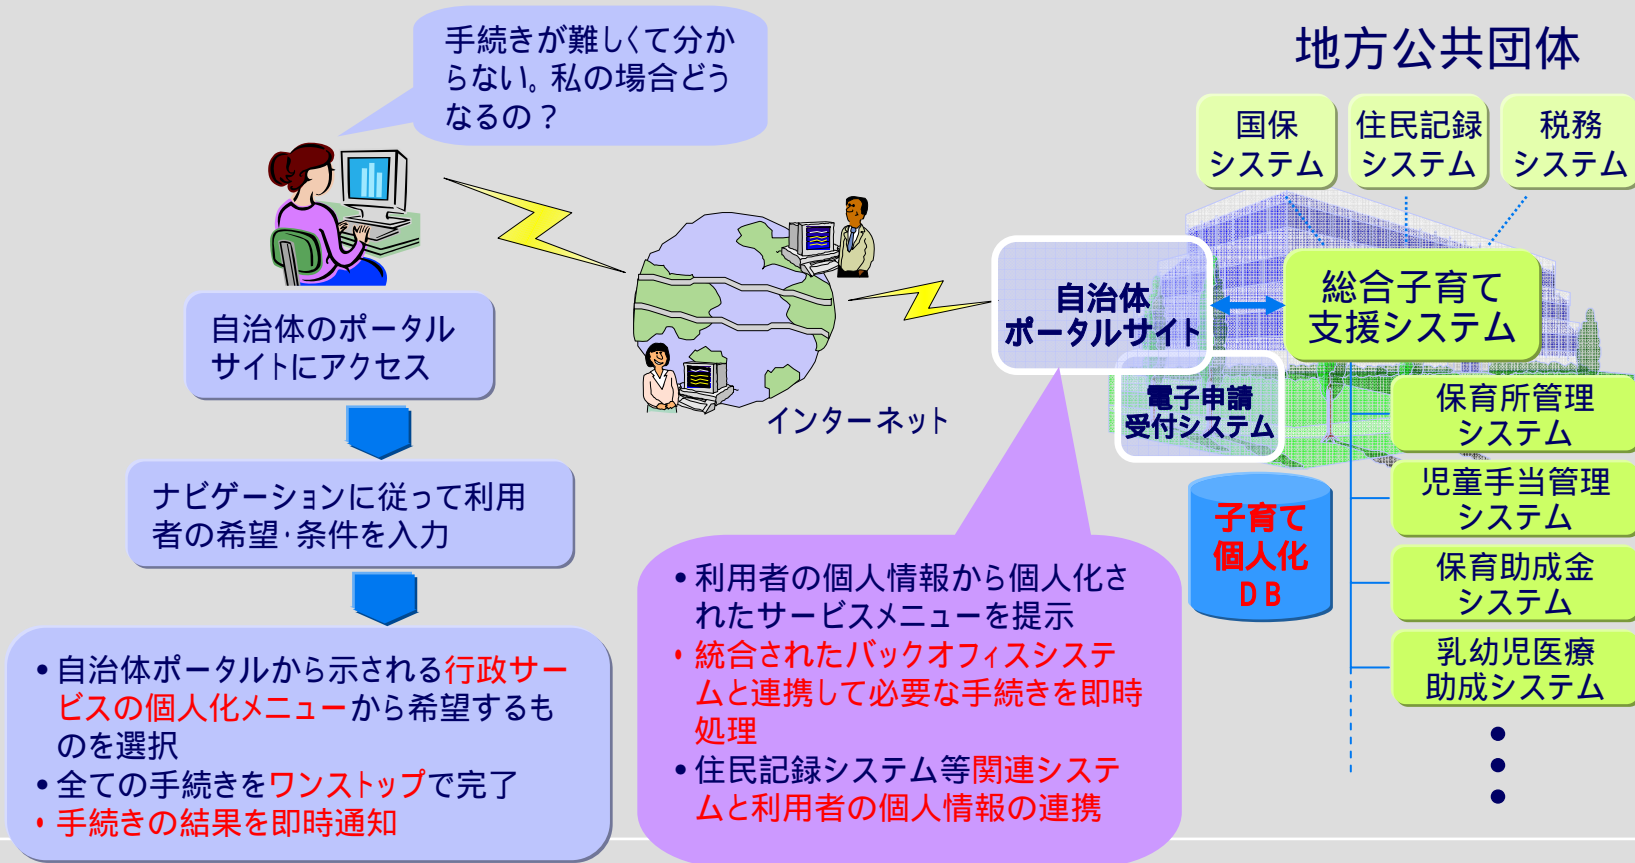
手続きが難しくて分からない。私の場合どうなるの？

自治体のポータルサイトにアクセス

ナビゲーションに従って利用者の希望･条件を入力

• 自治体ポータルから示される行政サービスの個人化メニューから希望するものを選択
• 全ての手続きをワンストップで完了
• 手続きの結果を即時通知

インターネット

地方公共団体

国保システム

住民記録システム

税務システム

自治体ポータルサイト

総合子育て支援システム

電子申請受付システム

子育て個人化ＤＢ

保育所管理システム

児童手当管理システム

保育助成金システム

乳幼児医療助成システム

• 利用者の個人情報から個人化されたサービスメニューを提示
• 統合されたバックオフィスシステムと連携して必要な手続きを即時処理
• 住民記録システム等関連システムと利用者の個人情報の連携